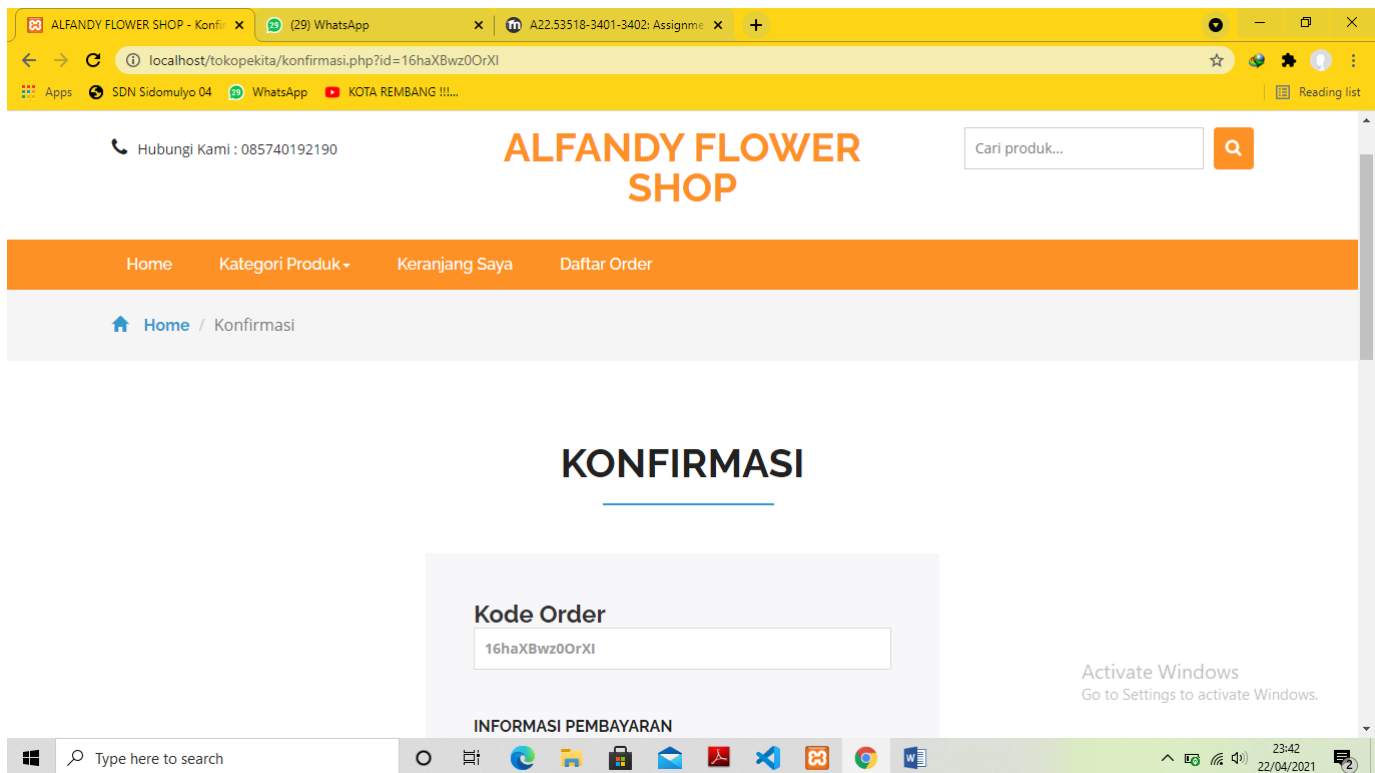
ALFANDY FLOWER SHOP - Konfir ×
(29) WhatsApp ×
A22.53518-3401-3402: Assignme ×
+

localhost/tokopekita/konfirmasi.php?id=16haXBwz0OrXI

Apps
SDN Sidomulyo 04
29 WhatsApp
KOTA REMBANG !!!...
Reading list

Hubungi Kami : 085740192190

ALFANDY FLOWER SHOP

Cari produk...

Home
Kategori Produk
Keranjang Saya
Daftar Order

Home / Konfirmasi

KONFIRMASI

Kode Order

16haXBwz0OrXI

INFORMASI PEMBAYARAN

Activate Windows
Go to Settings to activate Windows.

Type here to search

23:42
22/04/2021

2